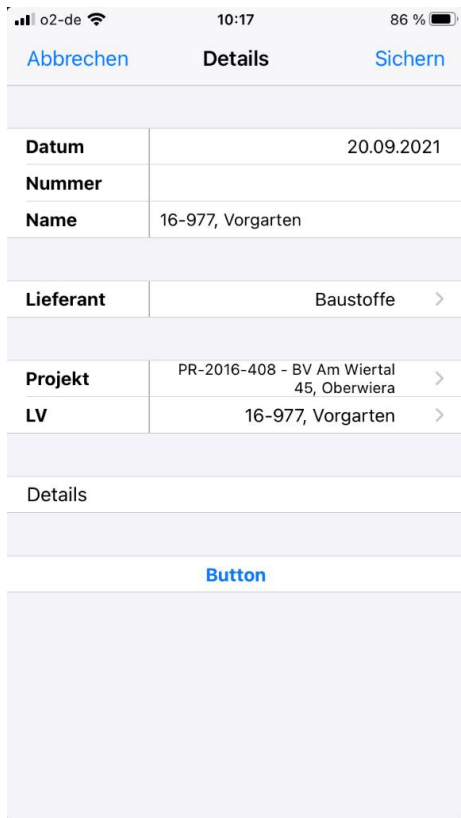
o2-de 10:17 86 %

Abbrechen Details Sichern

| | |
|---|---|
| Datum | 20.09.2021 |
| Nummer | |
| Name | 16-977, Vorgarten |

| | |
|---|---|
| Lieferant | Baustoffe > |

| | |
|---|---|
| Projekt | PR-2016-408 - BV Am Wiertal 45, Oberwiera > |
| LV | 16-977, Vorgarten > |

Details

Button